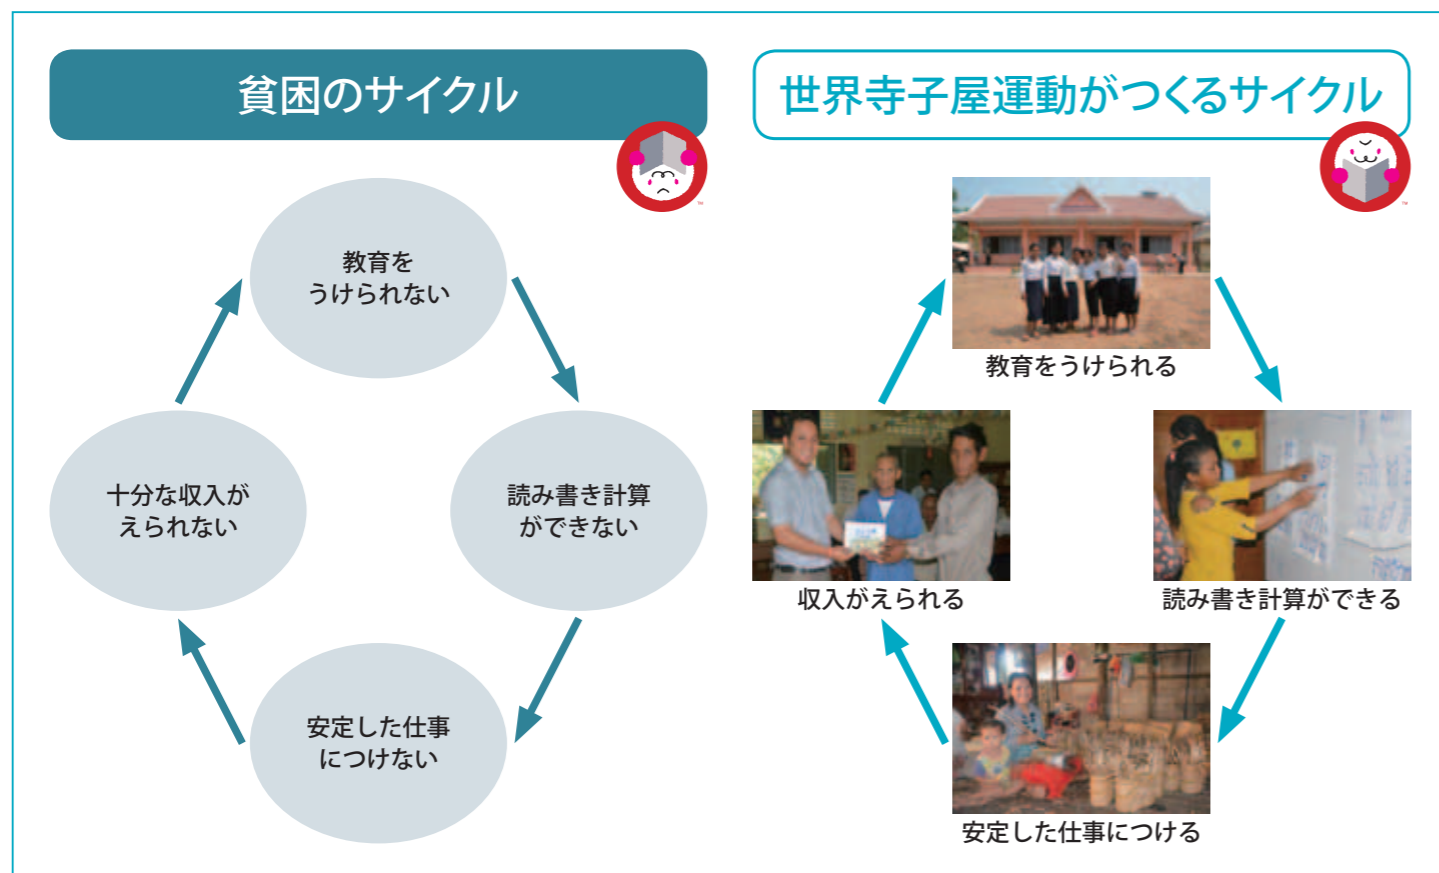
貧困のサイクル

教育を
うけられない

読み書き計算
ができない

安定した仕事
につけない

十分な収入が
えられない

世界寺子屋運動がつくるサイクル

教育をうけられる

読み書き計算ができる

安定した仕事につける

収入がえられる